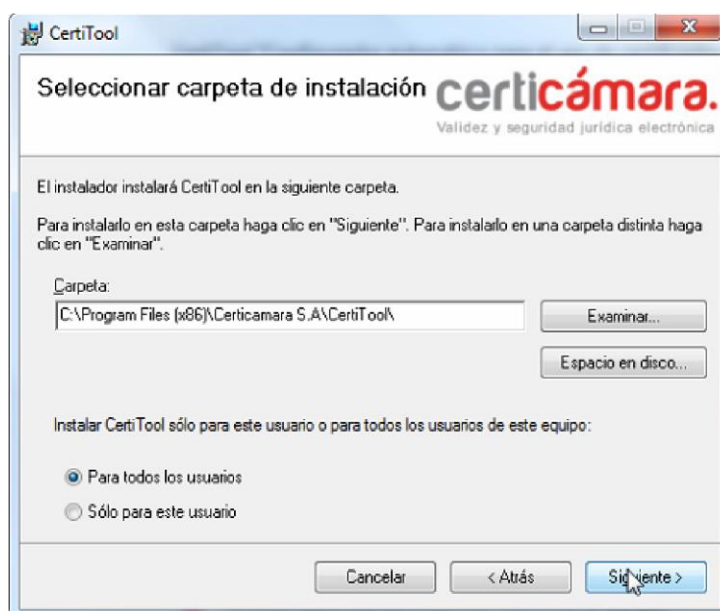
CertiTool

Seleccionar carpeta de instalación certicámara.

Validez y seguridad jurídica electrónica

El instalador instalará CertiTool en la siguiente carpeta.

Para instalarlo en esta carpeta haga clic en "Siguiente". Para instalarlo en una carpeta distinta haga clic en "Examinar".

Carpeta:

C:\Program Files (x86)\Certicamara S.A\CertiTool\

Examinar...

Espacio en disco...

Instalar CertiTool sólo para este usuario o para todos los usuarios de este equipo:

Para todos los usuarios

Sólo para este usuario

Cancelar

< Atrás

Siguiente >